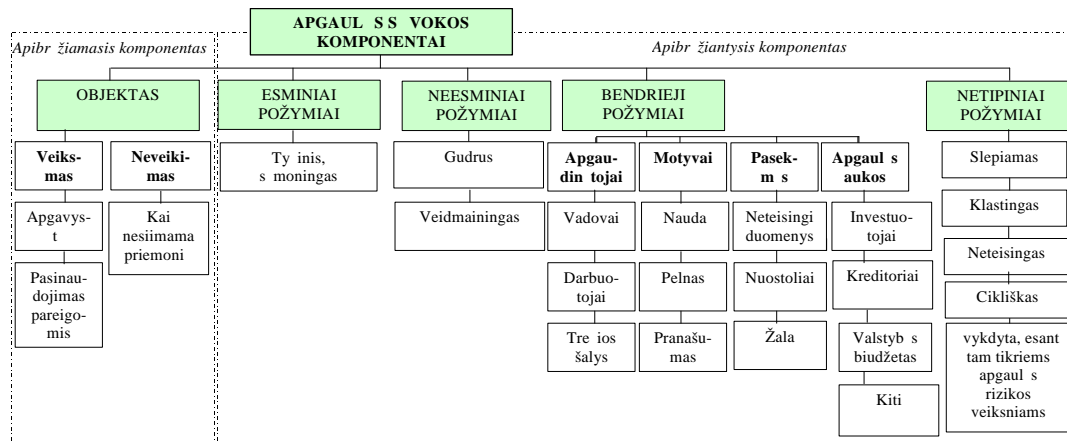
APGAUL S S VOKOS KOMPONENTAI

Apibr žiamasis komponentas

Apibr žiantysis komponentas

OBJEKTAS

Veiksmas

Neveikimas

Apgavyst

Pasinaudojimas pareigomis

Kai nesiimama priemoni

ESMINIAI POŽYMIAI

Ty inis, s moningas

NEESMINIAI POŽYMIAI

Gudrus

Veidmainingas

BENDRIEJI POŽYMIAI

Apgaudin tojai

Vadovai

Darbuotojai

Tre ios šalys

Motyvai

Nauda

Pelnas

Pranašumas

Pasekm s

Neteisingi duomenys

Nuostoliai

Žala

Apgaul s aukos

Investuotojai

Kreditoriai

Valstyb s biudžetas

Kiti

NETIPINIAI POŽYMIAI

Slepiamas

Klastingas

Neteisingas

Cikliškas

vykdyta, esant tam tikriems apgaul s rizikos veiksniams